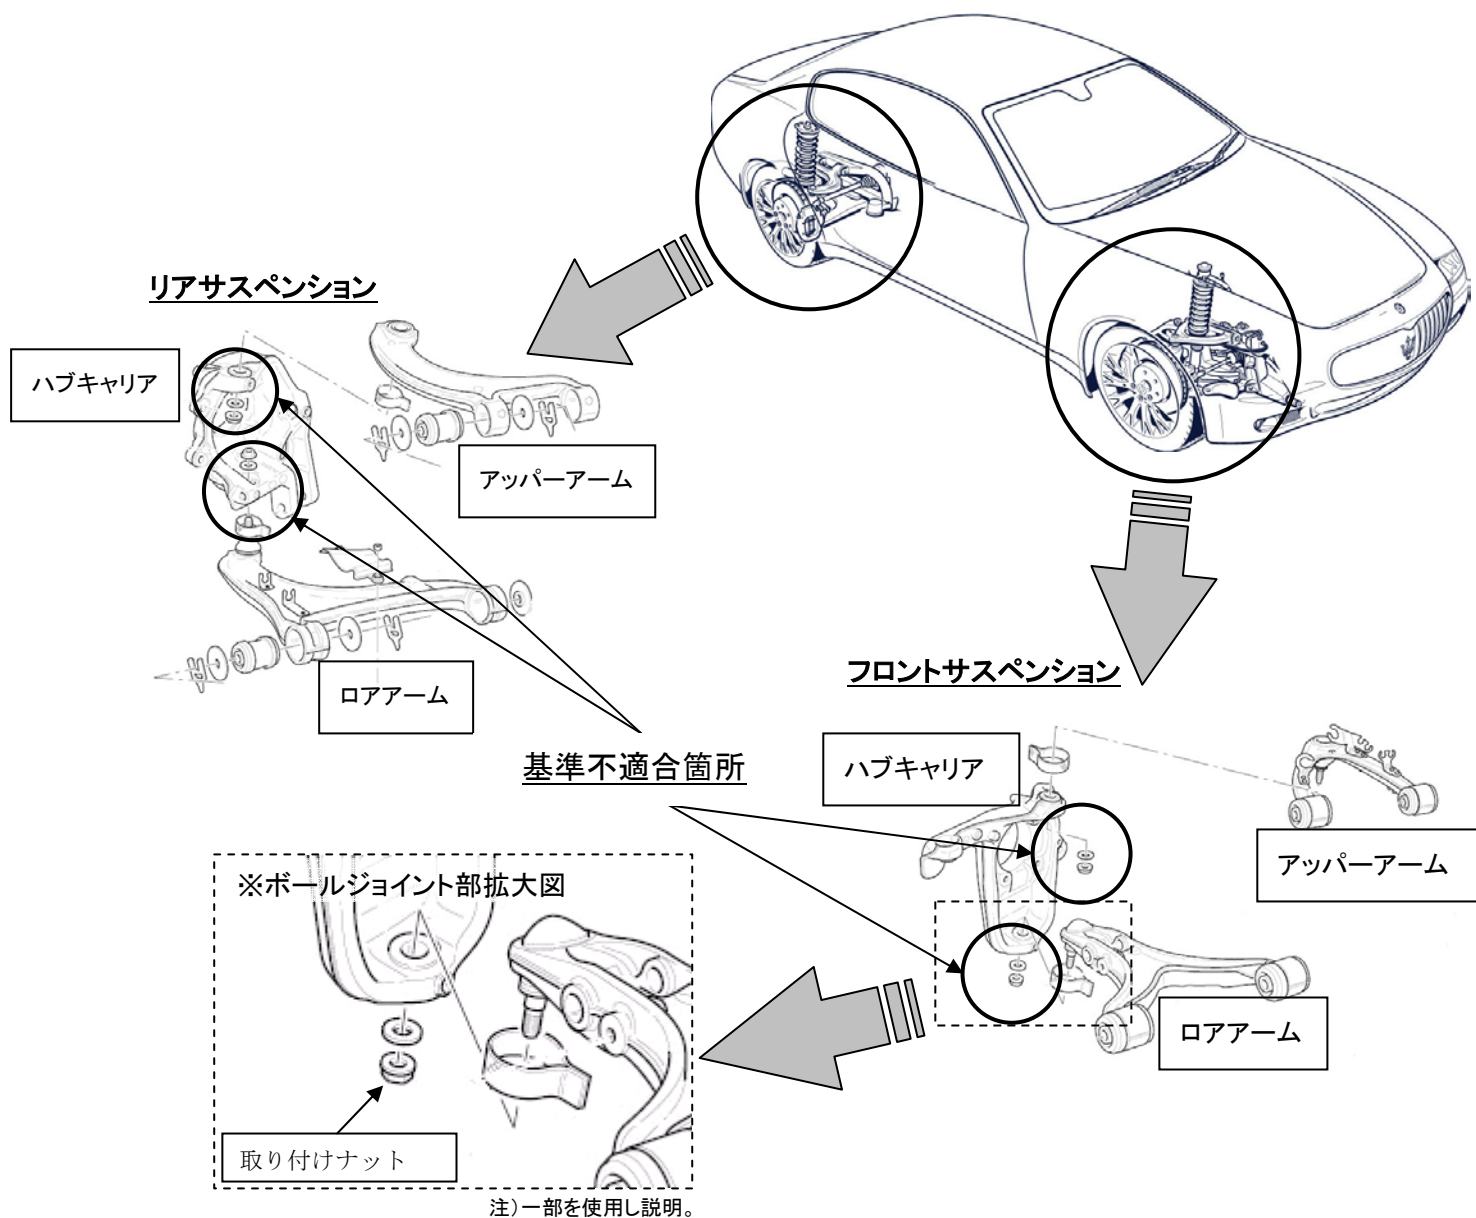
リアサスペンション

ハブキャリア

アッパーアーム

ロアアーム

フロントサスペンション

ハブキャリア

アッパーアーム

基準不適合箇所

※ボールジョイント部拡大図

ロアアーム

取り付けナット

注）一部を使用し説明。